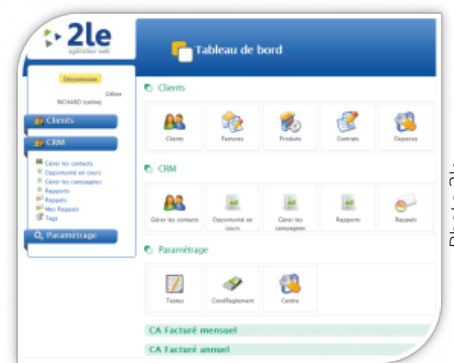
2le
agitateur web

Tableau de bord

Déconnexion
Céline
RICHARD (celine)

Clients

CRM

Gérer les contacts
Opportunité en cours
Gérer les campagnes
Rapports
Rappels
Mes Rappels
Tags

Paramétrage

Clients

Clients
Factures
Produits
Contrats
Dépenses

CRM

Gérer les contacts
Opportunité en cours
Gérer les campagnes
Rapports
Rappels

Paramétrage

Textes
Cond.Règlement
Centre

CA Facturé mensuel

CA Facturé annuel

Photo 2le